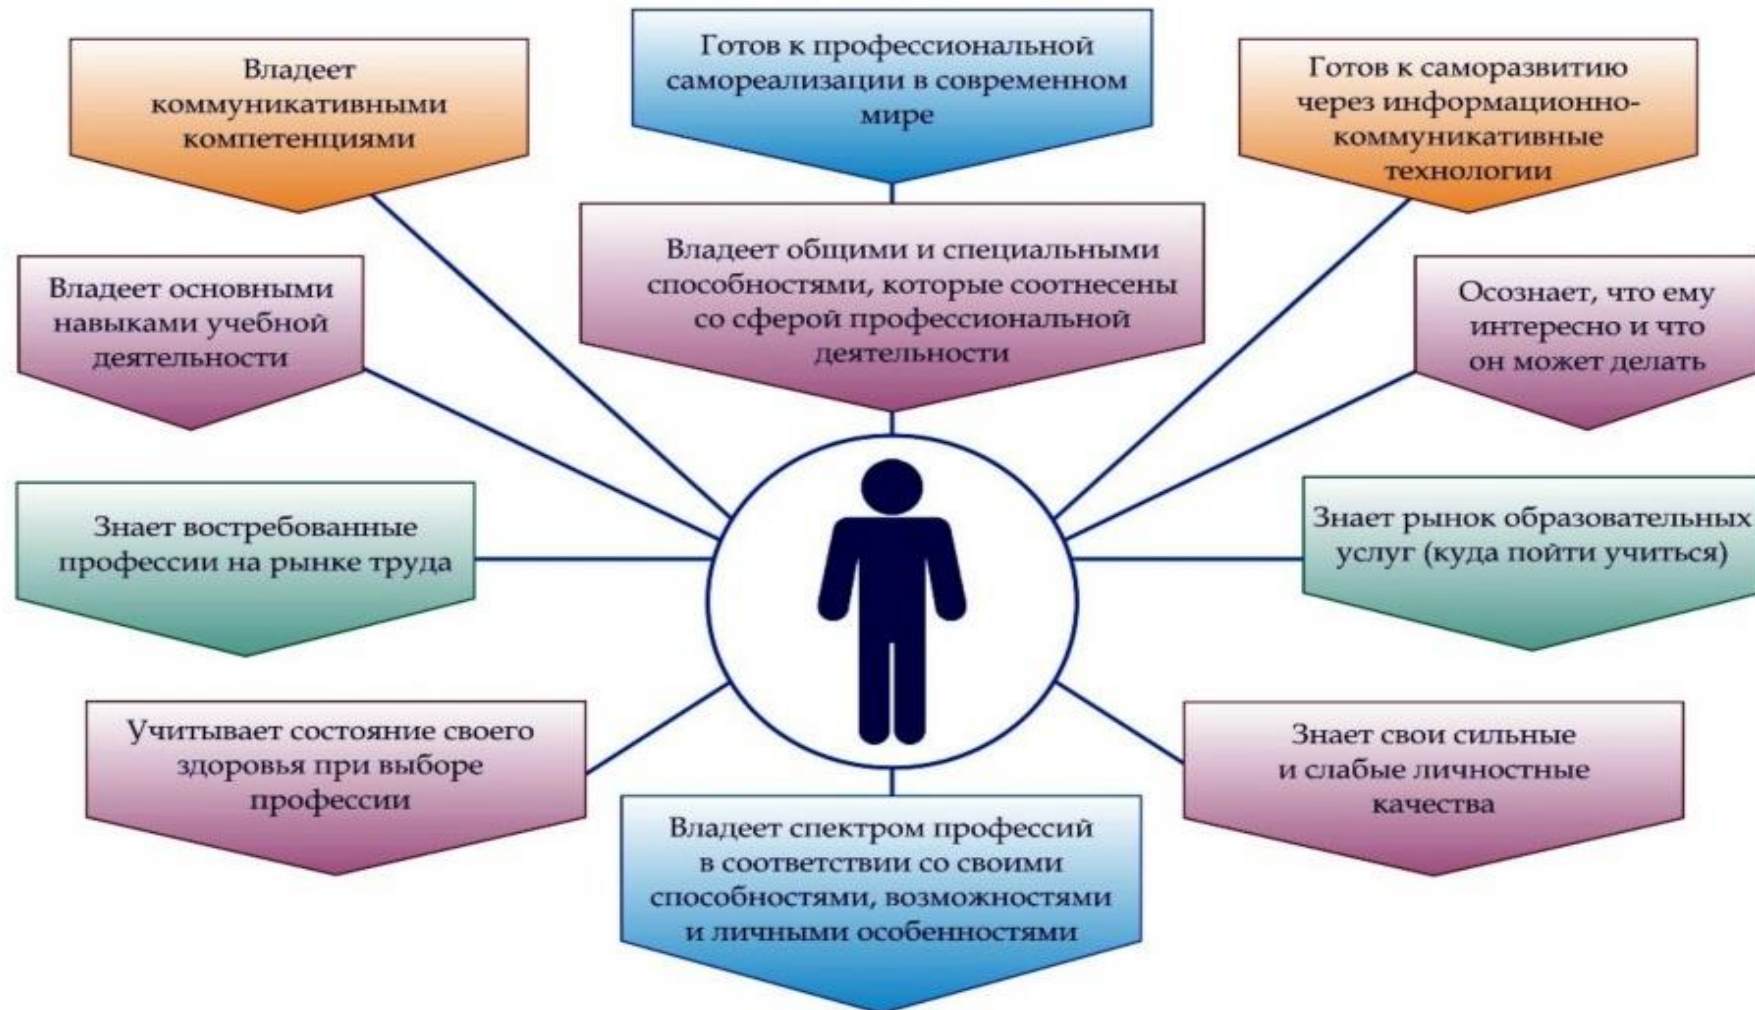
Владеет коммуникативными компетенциями

Готов к профессиональной самореализации в современном мире

Готов к саморазвитию через информационно-коммуникативные технологии

Владеет основными навыками учебной деятельности

Владеет общими и специальными способностями, которые соотнесены со сферой профессиональной деятельности

Осознает, что ему интересно и что он может делать

Знает востребованные профессии на рынке труда

Знает рынок образовательных услуг (куда пойти учиться)

Учитывает состояние своего здоровья при выборе профессии

Знает свои сильные и слабые личностные качества

Владеет спектром профессий в соответствии со своими способностями, возможностями и личными особенностями